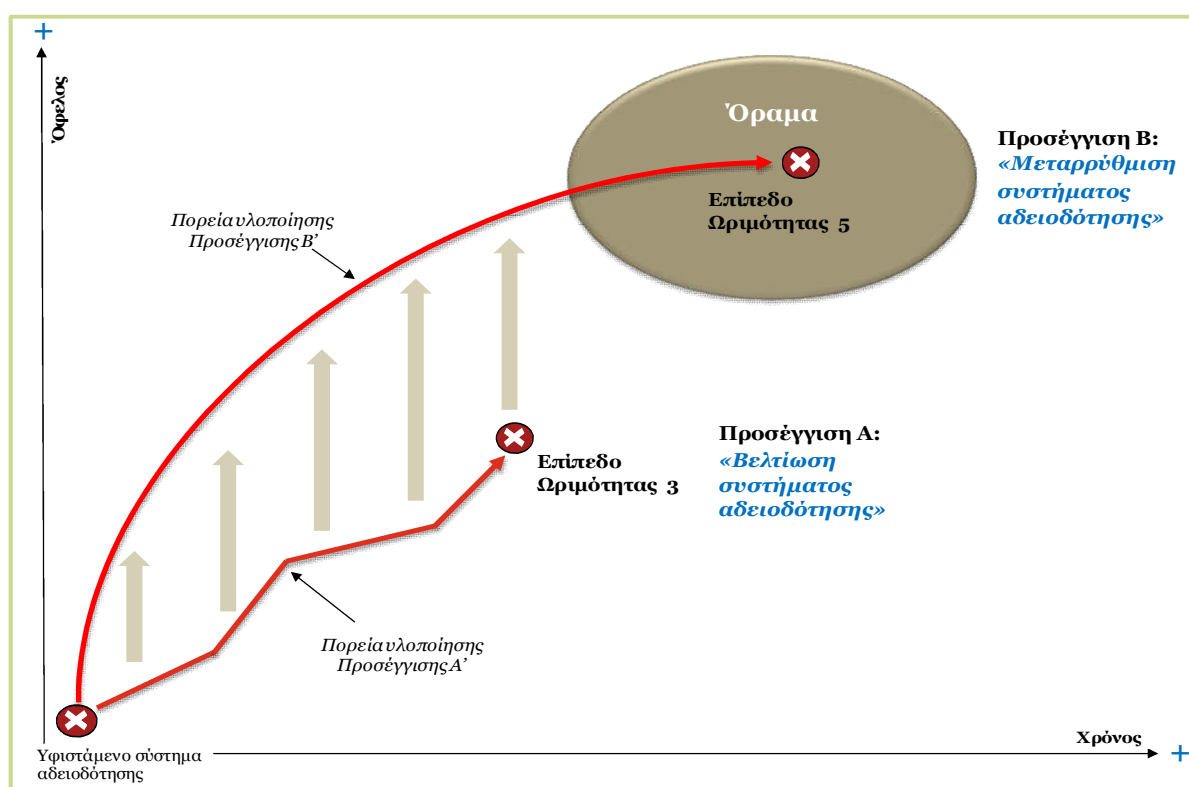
+

Όφελος

Όραμα

Προσέγγιση Β:
«Μεταρρύθμιση συστήματος αδειοδότησης»

Επίπεδο Ωριμότητας 5

Πορεία υλοποίησης Προσέγγισης Β'

Προσέγγιση Α:
«Βελτίωση συστήματος αδειοδότησης»

Επίπεδο Ωριμότητας 3

Πορεία υλοποίησης Προσέγγισης Α'

Υφιστάμενο σύστημα αδειοδότησης

Χρόνος

+